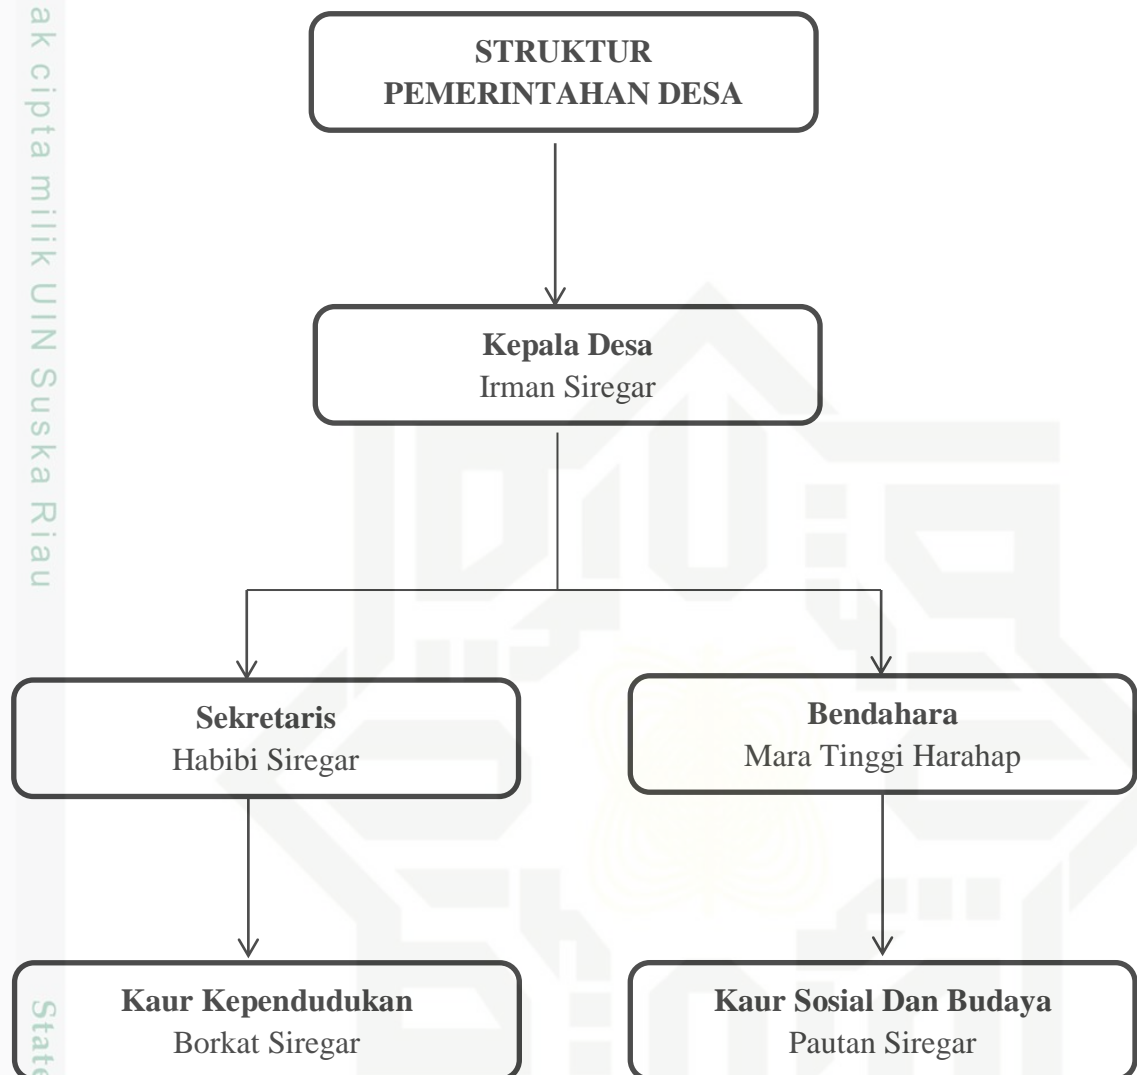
ak cipta milik UIN Suska Riau

STRUKTUR PEMERINTAHAN DESA

Kepala Desa
Irman Siregar

Sekretaris
Habibi Siregar

Bendahara
Mara Tinggi Harahap

Kaur Kependudukan
Borkat Siregar

Kaur Sosial Dan Budaya
Pautan Siregar

State